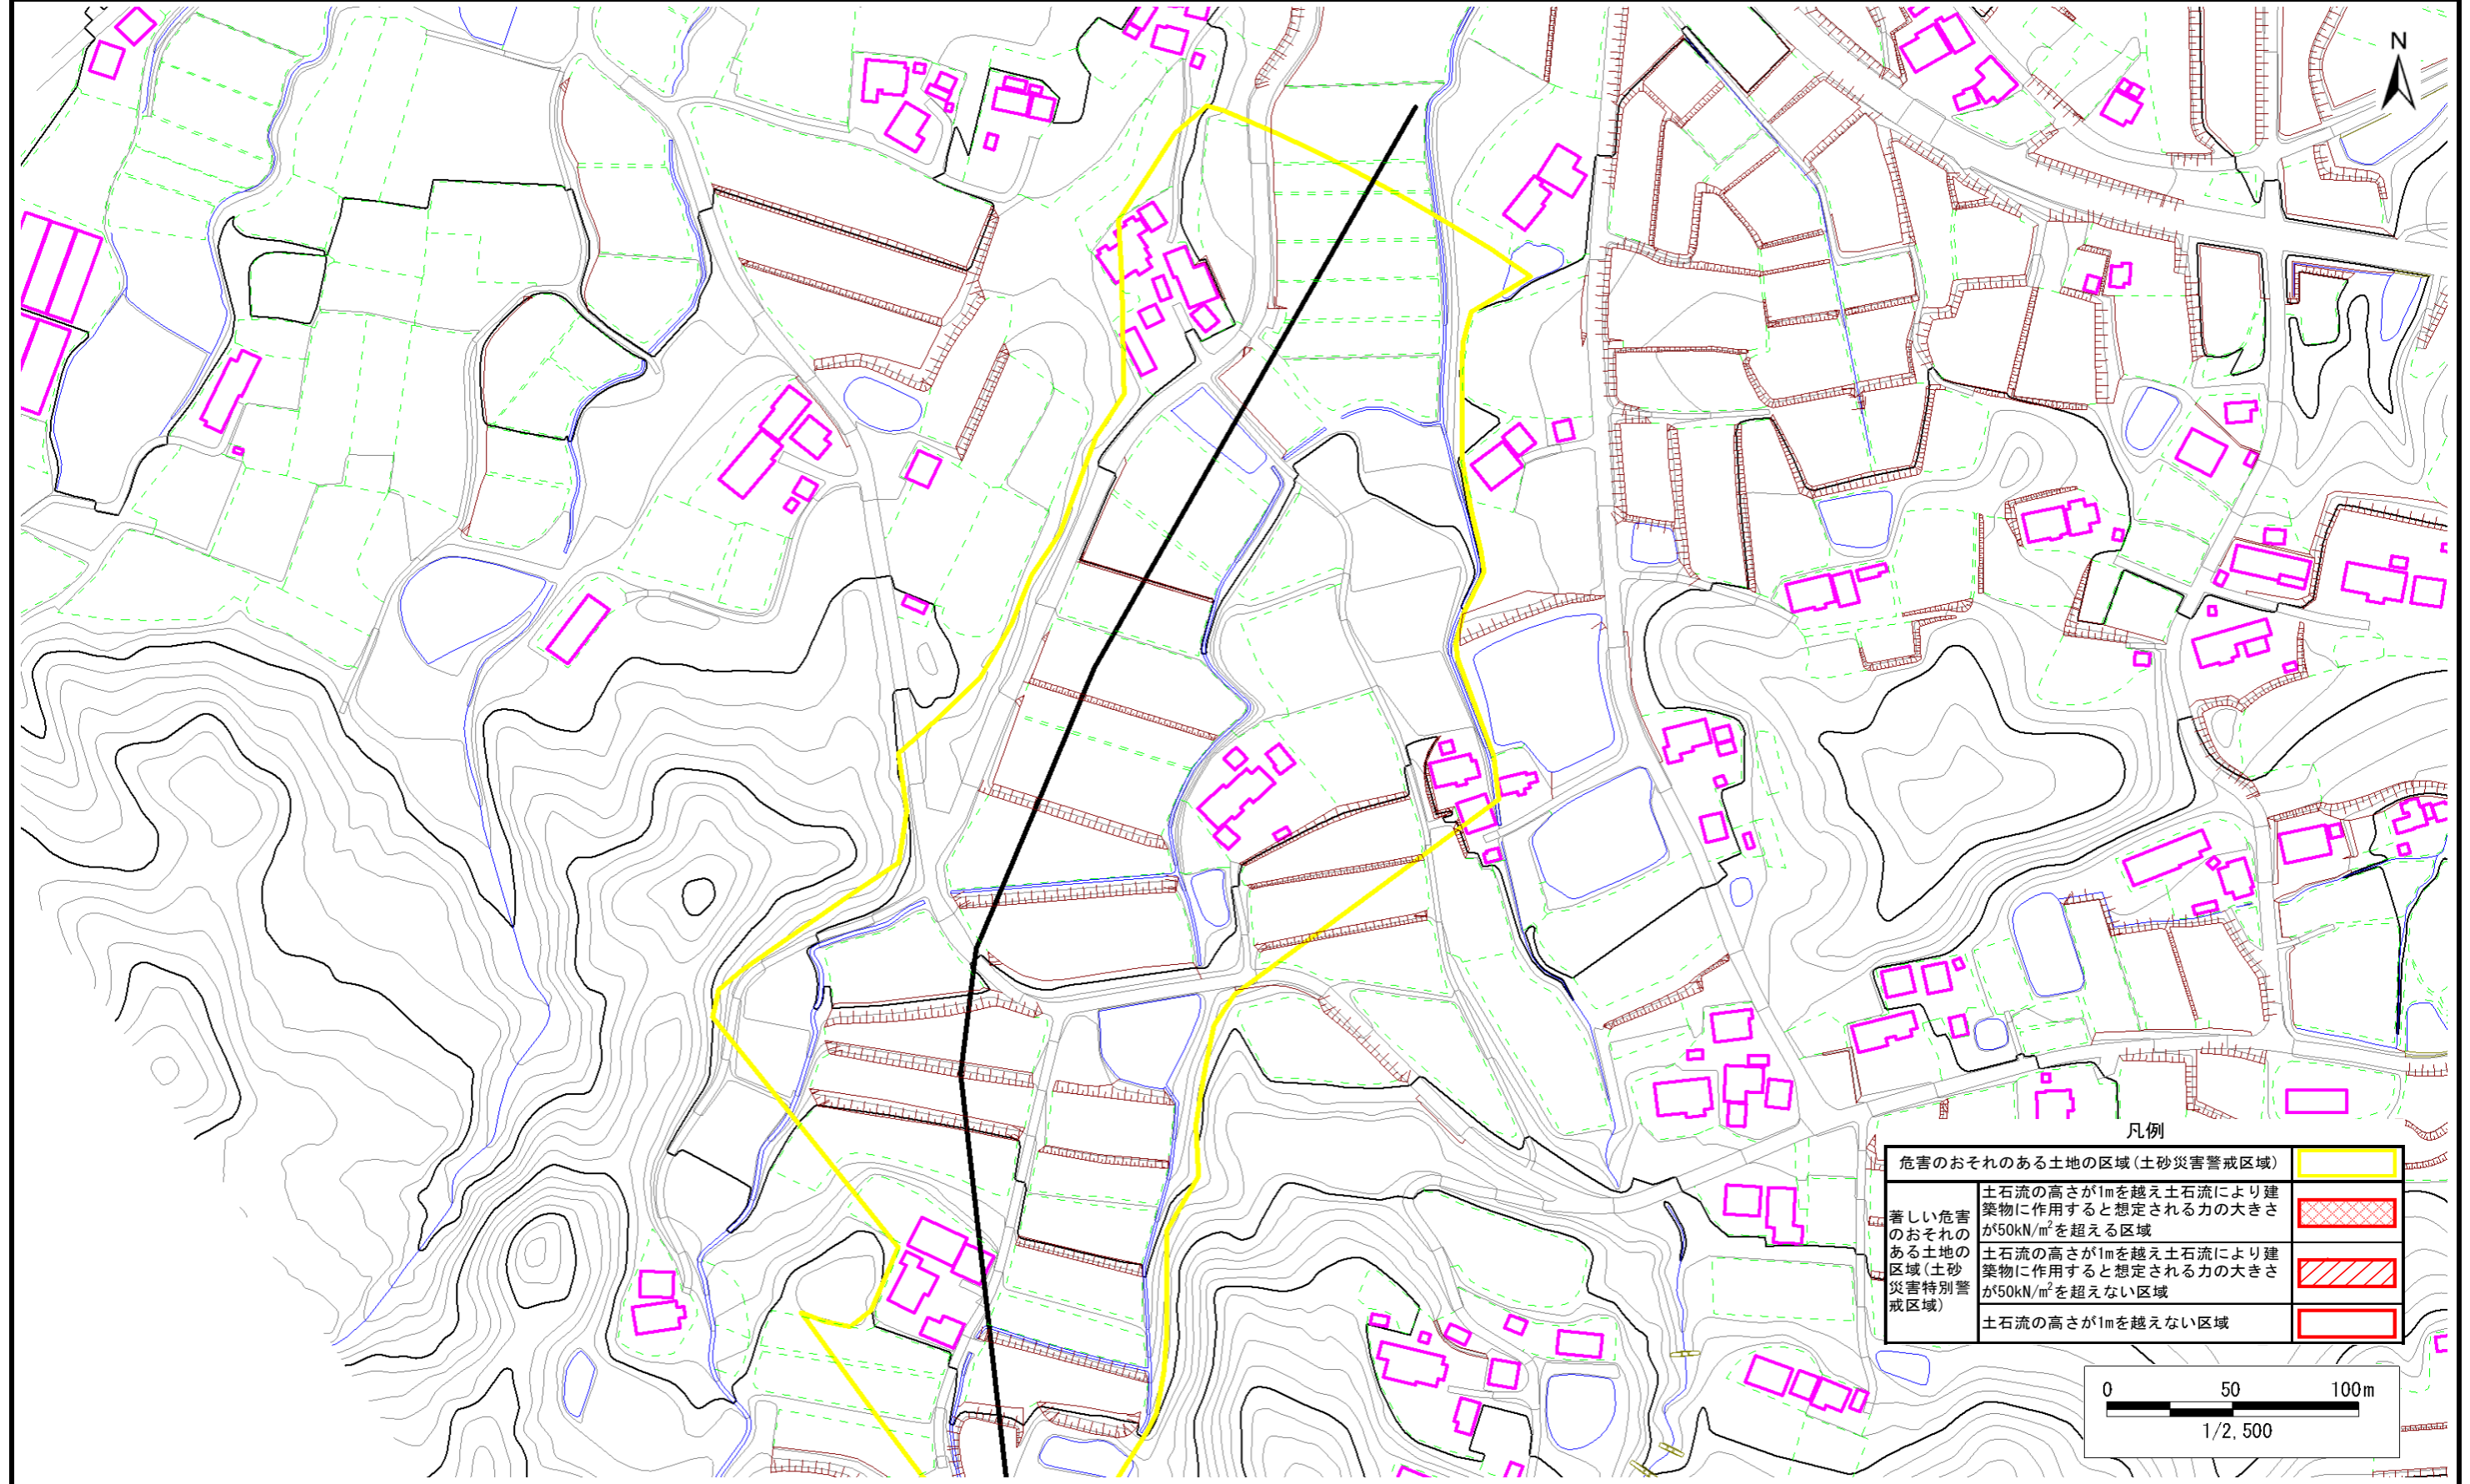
N

凡例

| 危害のおそれのある土地の区域(土砂災害警戒区域) | | |
|---|---|---|
| 著しい危害のおそれのある土地の区域(土砂災害特別警戒区域) | 土石流の高さが1mを越え土石流により建築物に作用すると想定される力の大きさが50kN/m$^2$を超える区域 | |
| | 土石流の高さが1mを越え土石流により建築物に作用すると想定される力の大きさが50kN/m$^2$を超えない区域 | |
| | 土石流の高さが1mを越えない区域 | |

0 50 100m
1/2,500